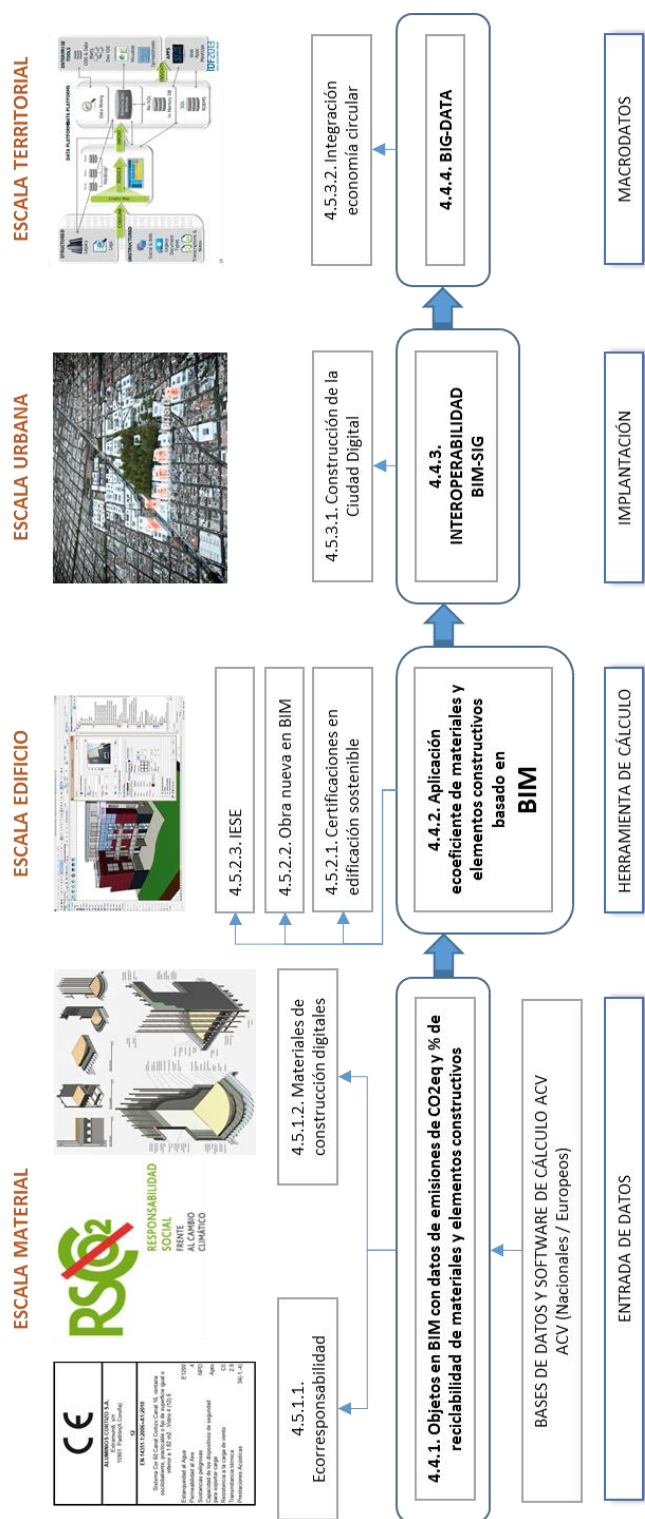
ESCALA MATERIAL

CE

ALUMINIOS CORTIZO S.A.
15901 Padrón (A Coruña)
12
EN 14351-1:2006+A1:2010

RSCO2
RESPONSABILIDAD SOCIAL FRENTE AL CAMBIO CLIMÁTICO

4.5.1.1. Ecorresponsabilidad

4.5.1.2. Materiales de construcción digitales

4.4.1. Objetos en BIM con datos de emisiones de CO2eq y % de reciclabilidad de materiales y elementos constructivos

BASES DE DATOS Y SOFTWARE DE CÁLCULO ACV ACV (Nacionales / Europeos)

ENTRADA DE DATOS

ESCALA EDIFICIO

4.5.2.1. Certificaciones en edificación sostenible

4.5.2.2. Obra nueva en BIM

4.5.2.3. IESE

4.4.2. Aplicación ecoeficiente de materiales y elementos constructivos basado en BIM

HERRAMIENTA DE CÁLCULO

ESCALA URBANA

4.5.3.1. Construcción de la Ciudad Digital

4.4.3. INTEROPERABILIDAD BIM-SIG

IMPLANTACIÓN

ESCALA TERRITORIAL

DATA PLATFORMS PLATFORMS

IDF2015

4.5.3.2. Integración economía circular

4.4.4. BIG-DATA

MACRODATOS